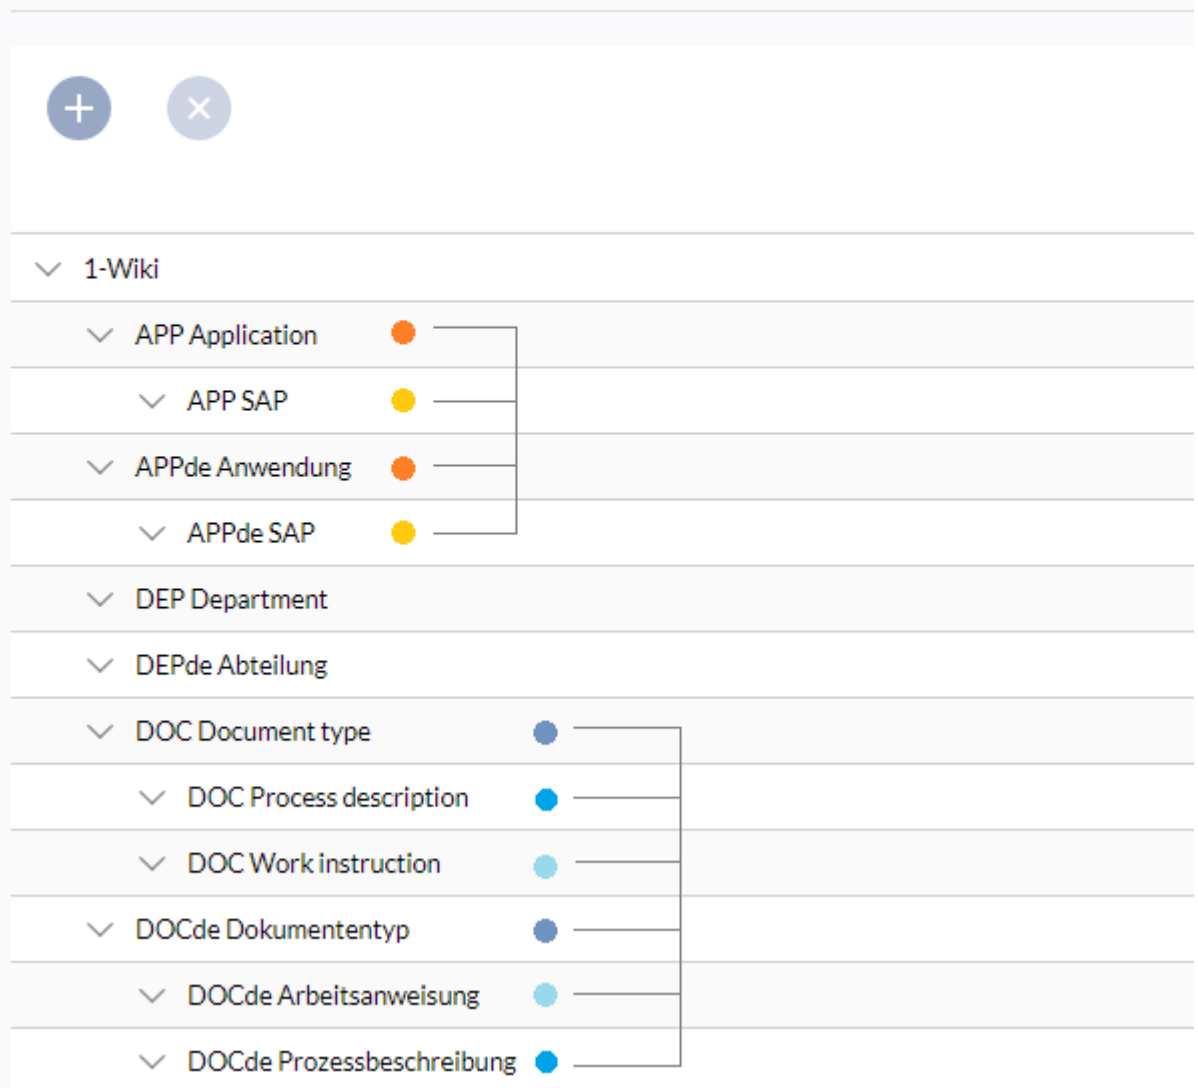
1-Wiki

APP Application

APP SAP

APPde Anwendung

APPde SAP

DEP Department

DEPde Abteilung

DOC Document type

DOC Process description

DOC Work instruction

DOCde Dokumententyp

DOCde Arbeitsanweisung

DOCde Prozessbeschreibung